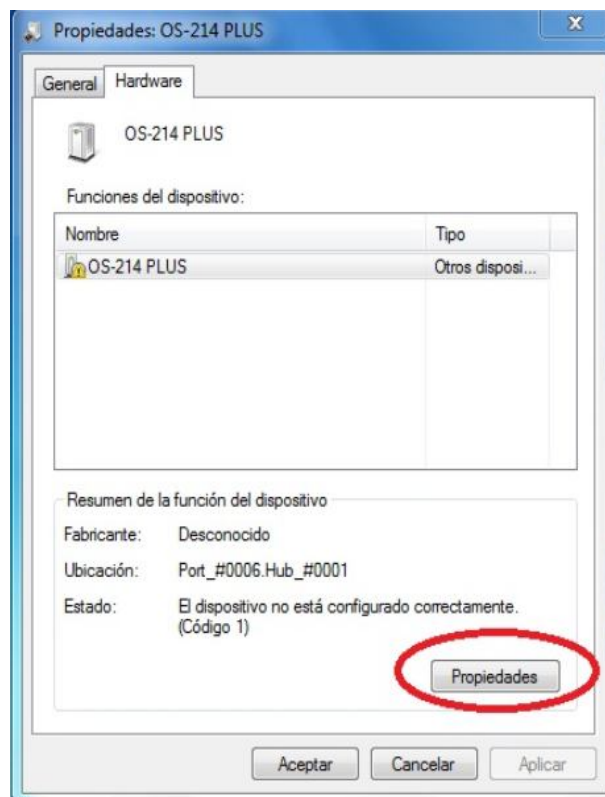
Propiedades: OS-214 PLUS

X

General | Hardware

OS-214 PLUS

Funciones del dispositivo:

| Nombre | Tipo |
|---|---|
| OS-214 PLUS | Otros disposi... |

Resumen de la función del dispositivo

Fabricante: Desconocido

Ubicación: Port_#0006.Hub_#0001

Estado: El dispositivo no está configurado correctamente. (Código 1)

Propiedades

Aceptar | Cancelar | Aplicar